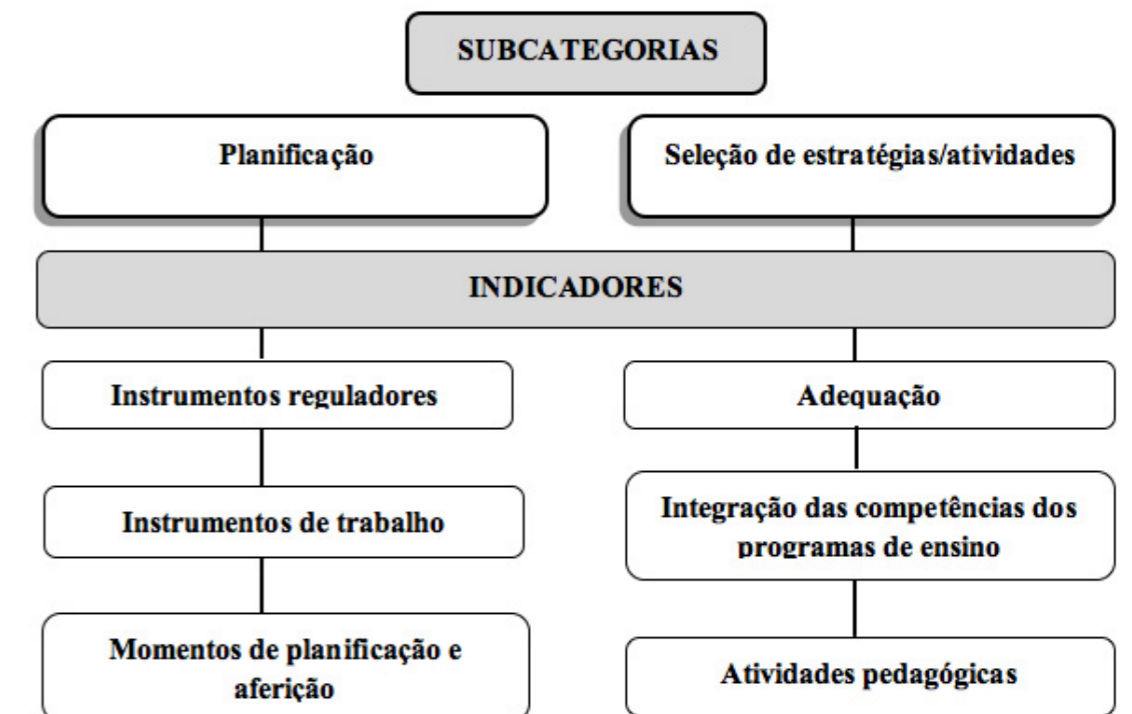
SUBCATEGORIAS

Planificação

Seleção de estratégias/atividades

INDICADORES

Instrumentos reguladores

Instrumentos de trabalho

Momentos de planificação e aferição

Adequação

Integração das competências dos programas de ensino

Atividades pedagógicas